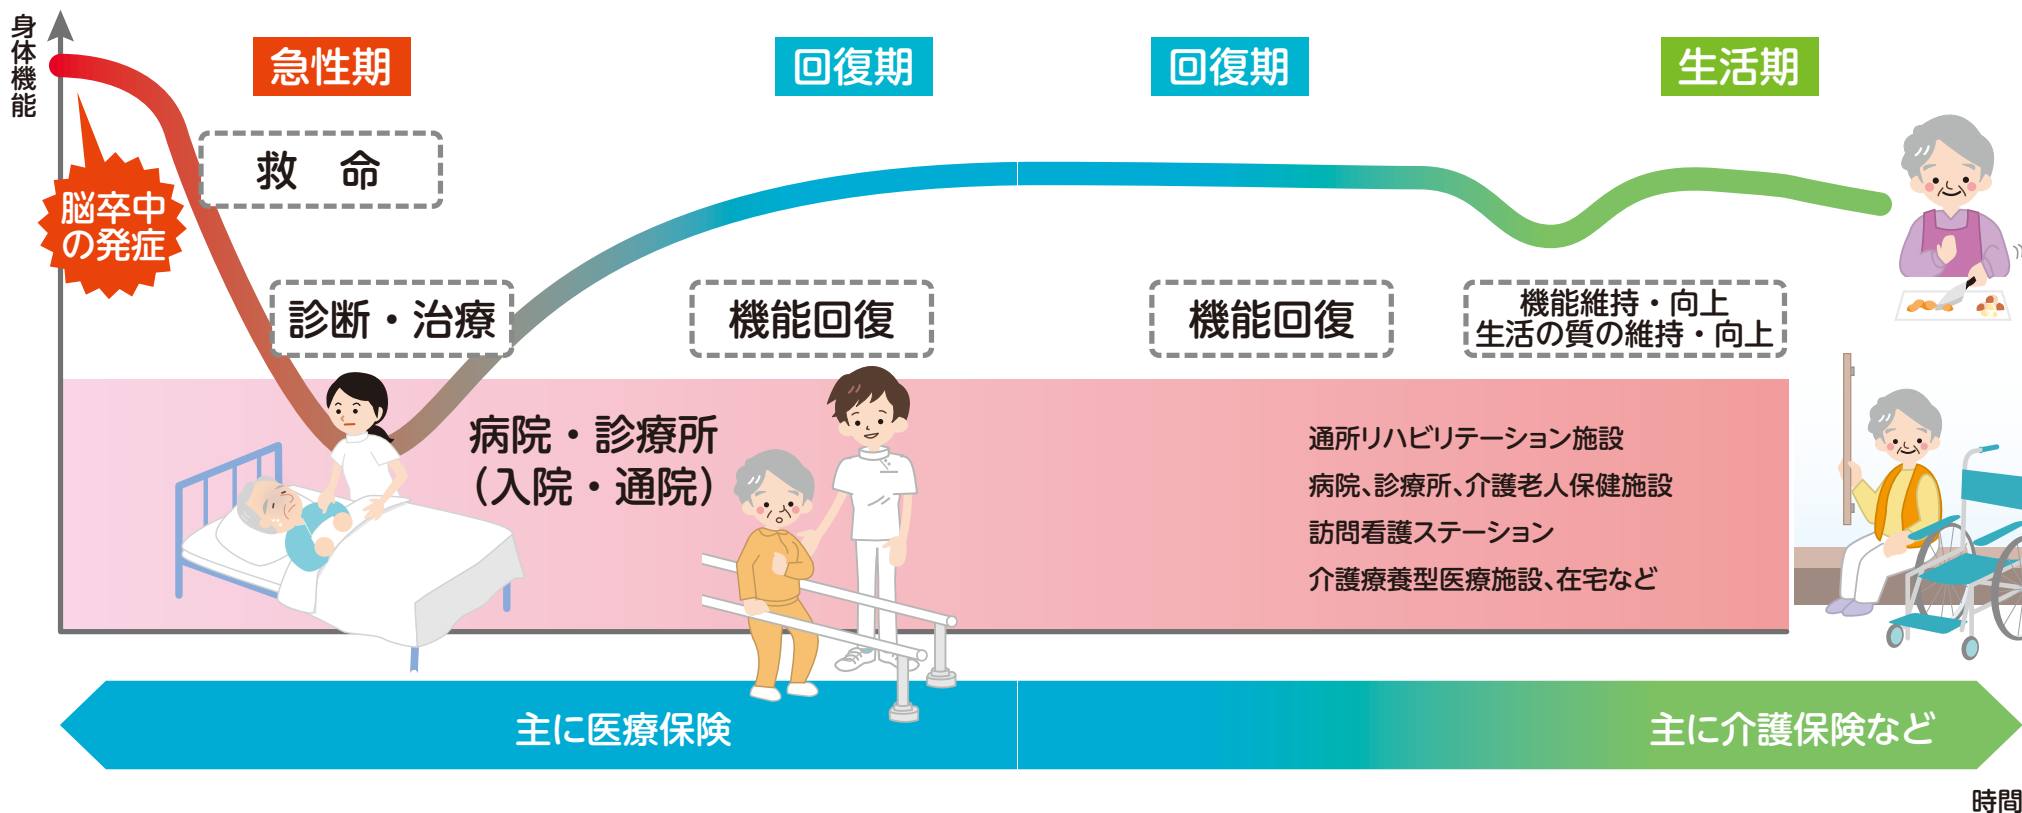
身体機能

急性期

回復期

回復期

生活期

脳卒中の発症

救　命

診断・治療

機能回復

機能回復

機能維持・向上
生活の質の維持・向上

病院・診療所
（入院・通院）

通所リハビリテーション施設
病院、診療所、介護老人保健施設
訪問看護ステーション
介護療養型医療施設、在宅など

主に医療保険

主に介護保険など

時間